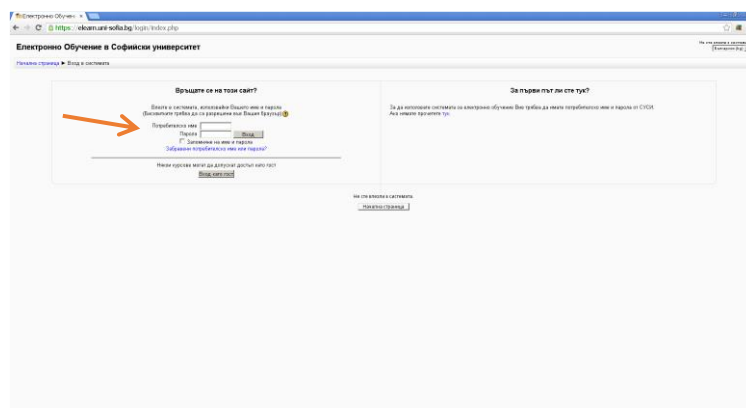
Електронно Обучен ×

https://elearn.uni-sofia.bg/login/index.php

Електронно Обучение в Софийски университет

Не сте влезли в системата
Български (bg)

Начална страница ► Вход в системата

Връщате се на този сайт?

Влезте в системата, използвайки Вашето име и парола
(Бисквитките трябва да са разрешени във Вашия браузър)

Потребителско име
Парола
Вход
Запомняне на име и парола
Забравени потребителско име или парола?

Някои курсове могат да допускат достъп като гост
Вход като гост

За първи път ли сте тук?

За да използвате системата за електронно обучение Вие трябва да имате потребителско име и парола от СУСИ.
Ако нямате прочетете тук.

Не сте влезли в системата.
Начална страница